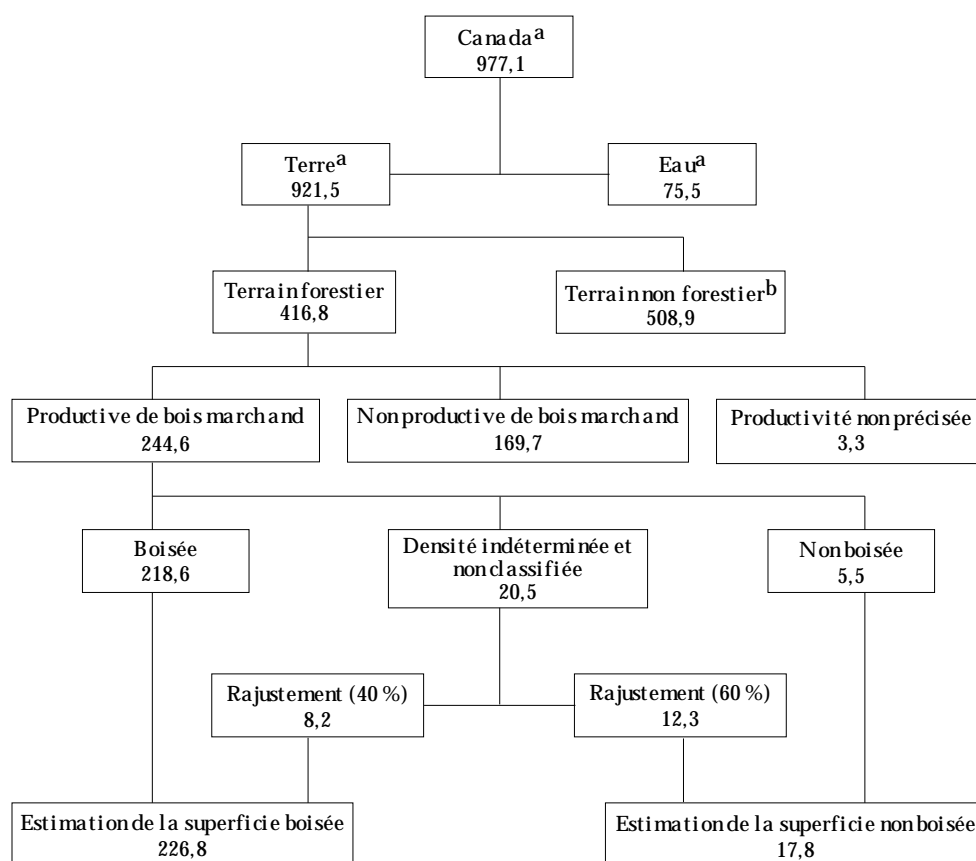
Canada$^{a}$
977,1

Terre$^{a}$
921,5

Eau$^{a}$
75,5

Terrain forestier
416,8

Terrain non forestier$^{b}$
508,9

Productive de bois marchand
244,6

Non productive de bois marchand
169,7

Productivité non précisée
3,3

Boisée
218,6

Densité indéterminée et non classifiée
20,5

Non boisée
5,5

Rajustement (40 %)
8,2

Rajustement (60 %)
12,3

Estimation de la superficie boisée
226,8

Estimation de la superficie non boisée
17,8